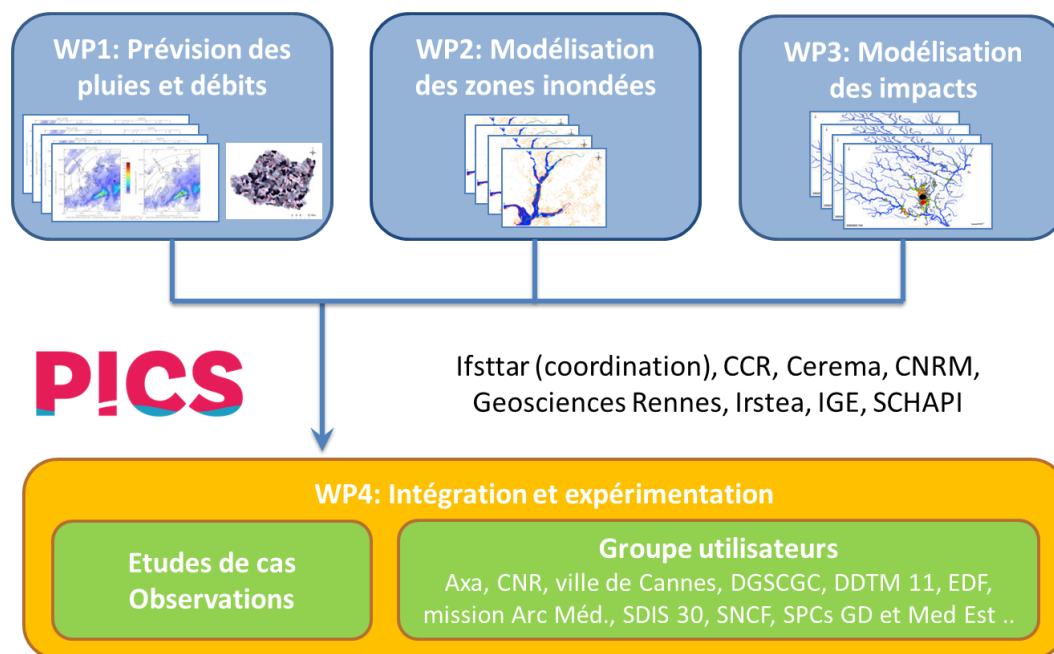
WP1: Prévision des pluies et débits

WP2: Modélisation des zones inondées

WP3: Modélisation des impacts

P!CS

Ifsttar (coordination), CCR, Cerema, CNRM, Geosciences Rennes, Irstea, IGE, SCHAPI

WP4: Intégration et expérimentation

Etudes de cas
Observations

Groupe utilisateurs
Axa, CNR, ville de Cannes, DGSCGC, DDTM 11, EDF, mission Arc Méd., SDIS 30, SNCF, SPCs GD et Med Est ..